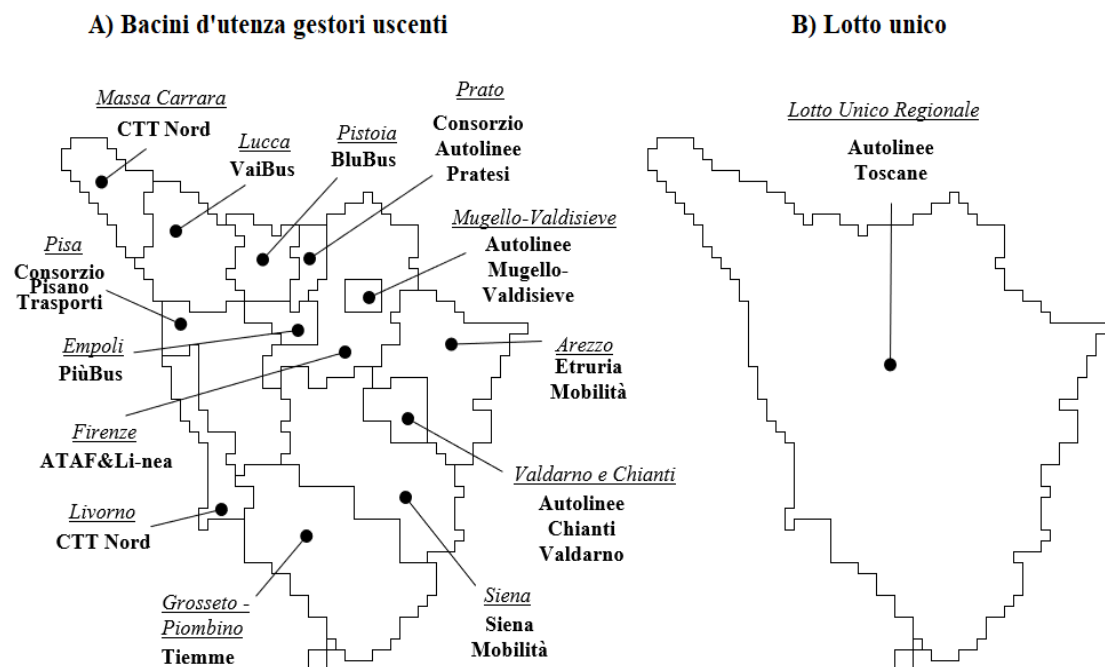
A) Bacini d'utenza gestori uscenti

B) Lotto unico

Massa Carrara
CTT Nord

Lucca
VaiBus

Pistoia
BluBus

Prato
Consorzio Autolinee Pratesi

Mugello-Valdisieve
Autolinee Mugello-Valdisieve

Pisa
Consorzio Pisano Trasporti

Empoli
PiùBus

Arezzo
Etruria Mobilità

Firenze
ATAF&Li-nea

Valdarno e Chianti
Autolinee Chianti Valdarno

Livorno
CTT Nord

Grosseto - Piombino
Tiemme

Siena
Siena Mobilità

Lotto Unico Regionale
Autolinee Toscane